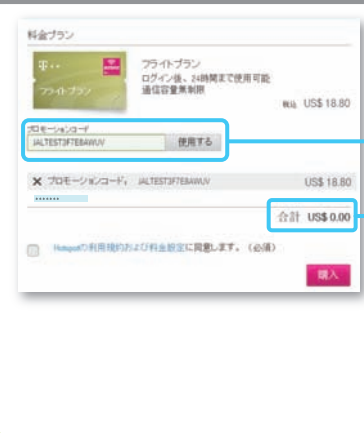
料金プラン

T・・
フライトプラン

フライトプラン
ログイン後、24時間まで使用可能
通信容量無制限

税込 US$ 18.80

プロモーションコード
JALTEST3F7E8AWUV
使用する

× プロモーションコード： JALTEST3F7E8AWUV
US$ 18.80
･･･････

合計 US$ 0.00

Hotspotの利用規約および料金設定に同意します。（必須）

購入